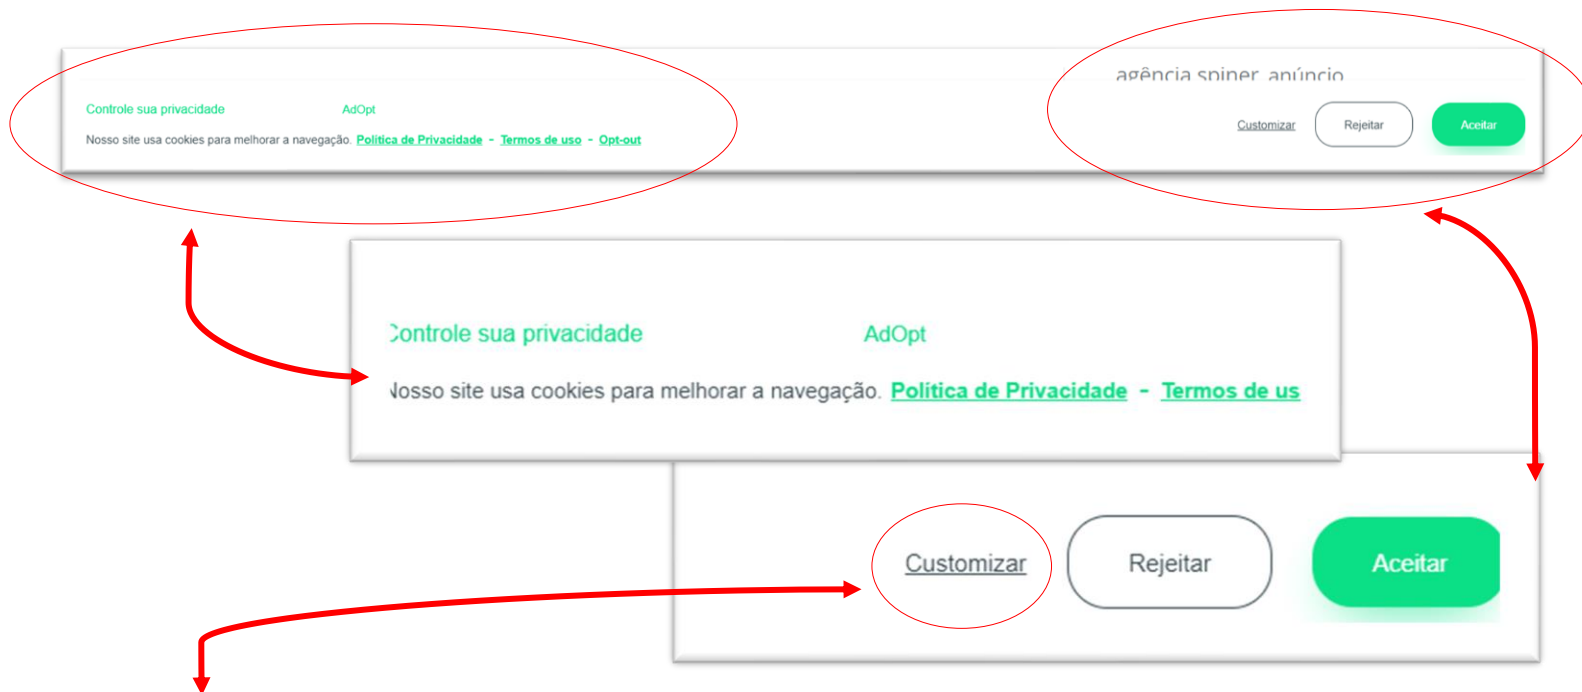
Controle sua privacidade AdOpt

Nosso site usa cookies para melhorar a navegação. Política de Privacidade - Termos de uso - Opt-out

agência spiner anúncio

Customizar Rejeitar Aceitar

:ontrole sua privacidade AdOpt

Nosso site usa cookies para melhorar a navegação. Política de Privacidade - Termos de us

Customizar Rejeitar Aceitar